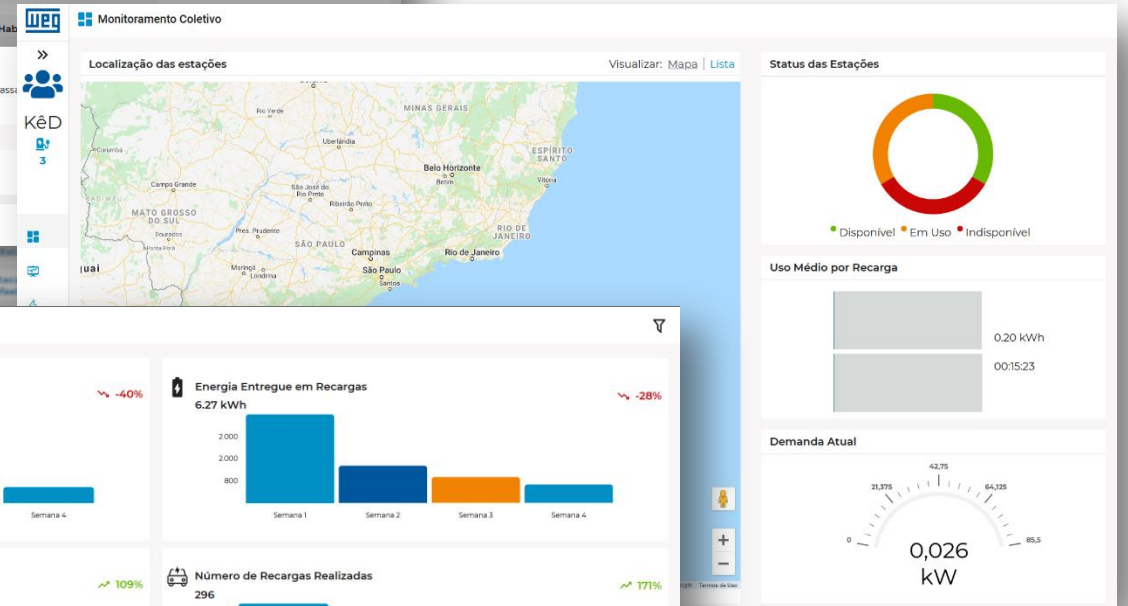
WEG Monitoramento Coletivo

Hab

»

KêD

3

Localização das estações

Visualizar: Mapa | Lista

Rio Verde

MINAS GERAIS

Uberlândia

Corumbá

Belo Horizonte

Betim

ESPÍRITO SANTO

Vitória

Campo Grande

São José do Rio Preto

MATO GROSSO DO SUL

Ribeirão Preto

Dourados

Pres. Prudente

RIO DE JANEIRO

Ponta Porã

SÃO PAULO

Campinas

Rio de Janeiro

guai

Maringá

Londrina

São Paulo

Santos

Status das Estações

Disponível Em Uso Indisponível

Uso Médio por Recarga

0.20 kWh

00:15:23

Demanda Atual

42,75

21,375

64,125

0

85,5

0,026

kW

-40%

Semana 4

Energia Entregue em Recargas

6.27 kWh

-28%

2.000

2.000

800

Semana 1

Semana 2

Semana 3

Semana 4

109%

Número de Recargas Realizadas

296

171%

Termos de Uso